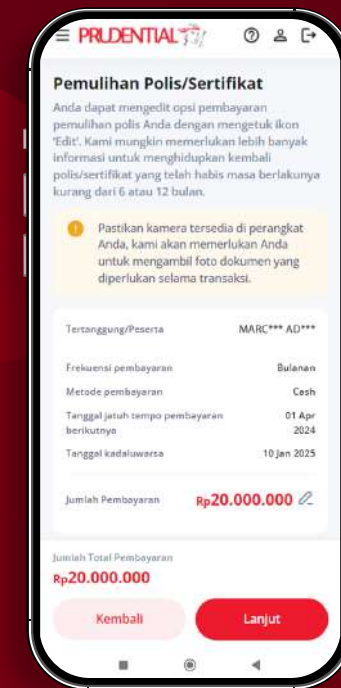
PRUDENTIAL

Pemulihan Polis/Sertifikat

Anda dapat mengedit opsi pembayaran pemulihan polis Anda dengan mengetuk ikon 'Edit'. Kami mungkin memerlukan lebih banyak informasi untuk menghidupkan kembali polis/sertifikat yang telah habis masa berlakunya kurang dari 6 atau 12 bulan.

Pastikan kamera tersedia di perangkat Anda, kami akan memerlukan Anda untuk mengambil foto dokumen yang diperlukan selama transaksi.

| | |
|---|---|
| Tertanggung/Peserta | MARC*** AD*** |
| Frekuensi pembayaran | Bulanan |
| Metode pembayaran | Cash |
| Tanggal jatuh tempo pembayaran berikutnya | 01 Apr 2024 |
| Tanggal kadaluwarsa | 10 Jan 2025 |

Jumlah Pembayaran Rp20.000.000

Jumlah Total Pembayaran
Rp20.000.000

Kembali
Lanjut